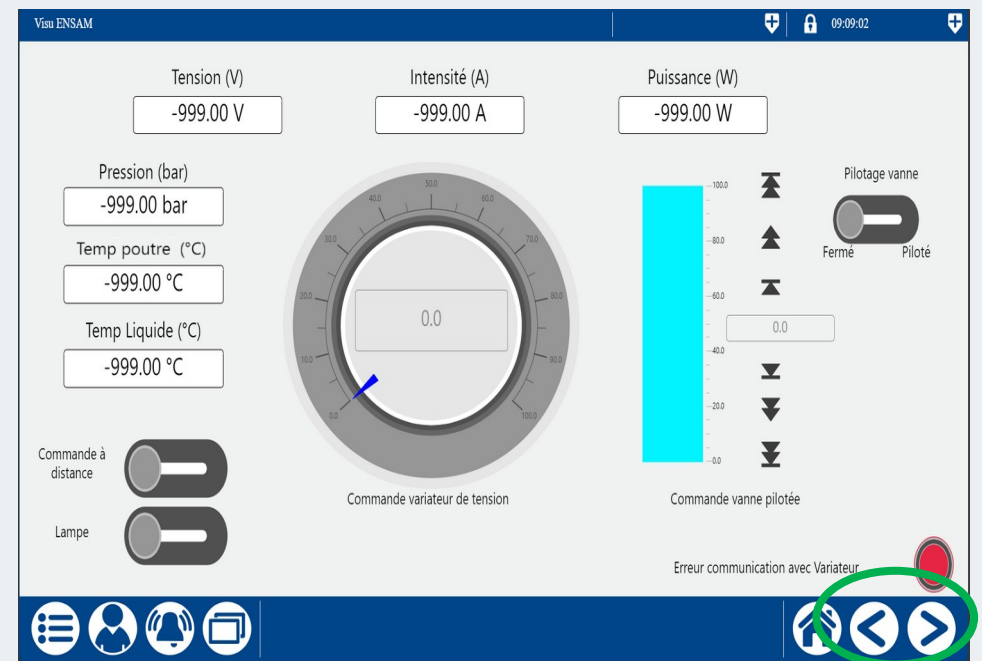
Visu ENSAM

09:09:02

Tension (V)
-999.00 V

Intensité (A)
-999.00 A

Puissance (W)
-999.00 W

Pression (bar)
-999.00 bar

Temp poutre (°C)
-999.00 °C

Temp Liquide (°C)
-999.00 °C

0.0
10.0
20.0
30.0
40.0
50.0
60.0
70.0
80.0
90.0
100.0

0.0

Commande variateur de tension

100.0
80.0
60.0
40.0
20.0
0.0

0.0

Commande vanne pilotée

Pilotage vanne
Fermé
Piloté

Commande à distance

Lampe

Erreur communication avec Variateur